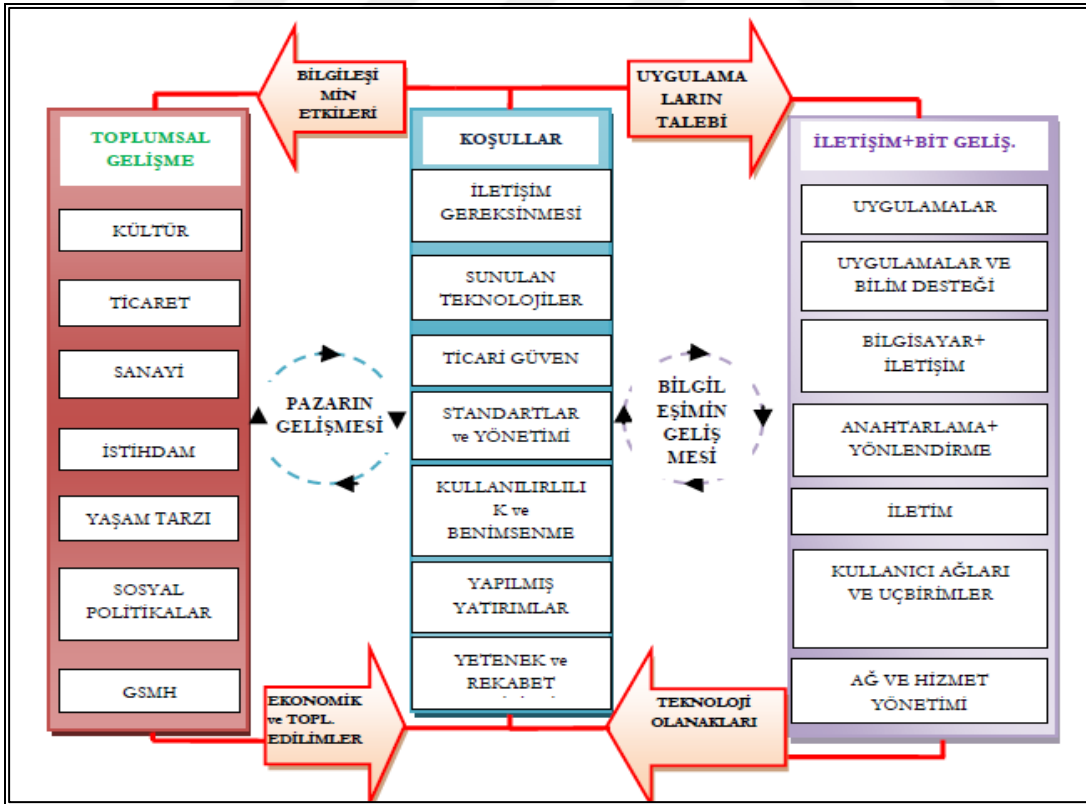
BİLGİLEŞİ MİN ETKİLERİ

UYGULAMA LARIN TALEBİ

TOPLUMSAL GELİŞME

KÜLTÜR

TİCARET

SANAYİ

İSTİHDAM

YAŞAM TARZI

SOSYAL POLİTİKALAR

GSMH

KOŞULLAR

İLETİŞİM GEREKSİNMESİ

SUNULAN TEKNOLOJİLER

TİCARİ GÜVEN

STANDARTLAR ve YÖNETİMİ

KULLANILIRLILI K ve BENİMSENME

YAPILMIŞ YATIRIMLAR

YETENEK ve REKABET

İLETİŞİM+BİT GELİŞ.

UYGULAMALAR

UYGULAMALAR VE BİLİM DESTEĞİ

BİLGİSAYAR+ İLETİŞİM

ANAHTARLAMA+ YÖNLENDİRME

İLETİM

KULLANICI AĞLARI VE UÇBİRİMLER

AĞ VE HİZMET YÖNETİMİ

PAZARIN GELİŞMESİ

BİLGİL EŞİMİN GELİŞ MESİ

EKONOMİK ve TOPL. EDİLİMLER

TEKNOLOJİ OLANAKLARI